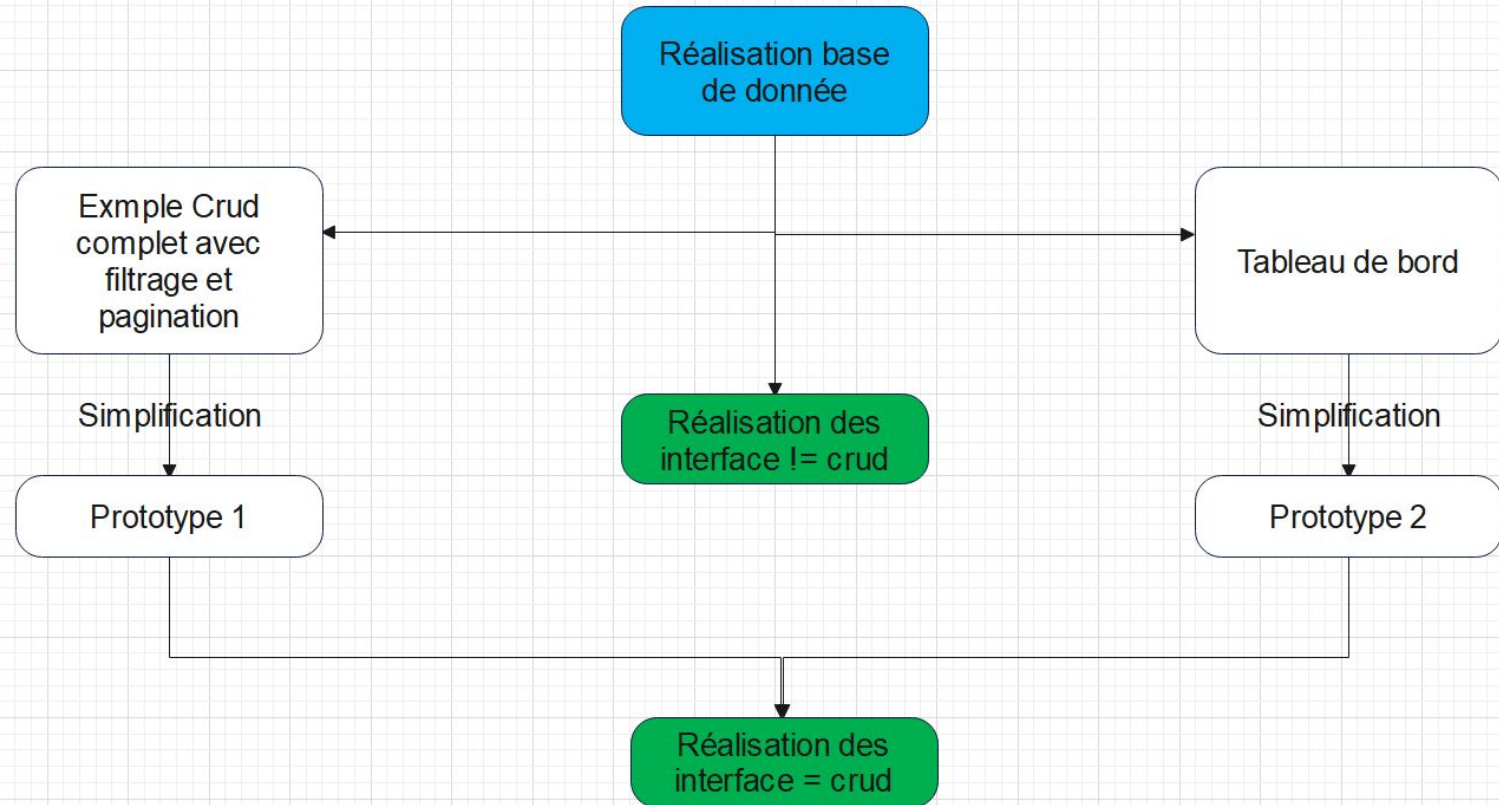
Réalisation base de donnée

Exmple Crud complet avec filtrage et pagination

Tableau de bord

Simplification

Réalisation des interface != crud

Simplification

Prototype 1

Prototype 2

Réalisation des interface = crud